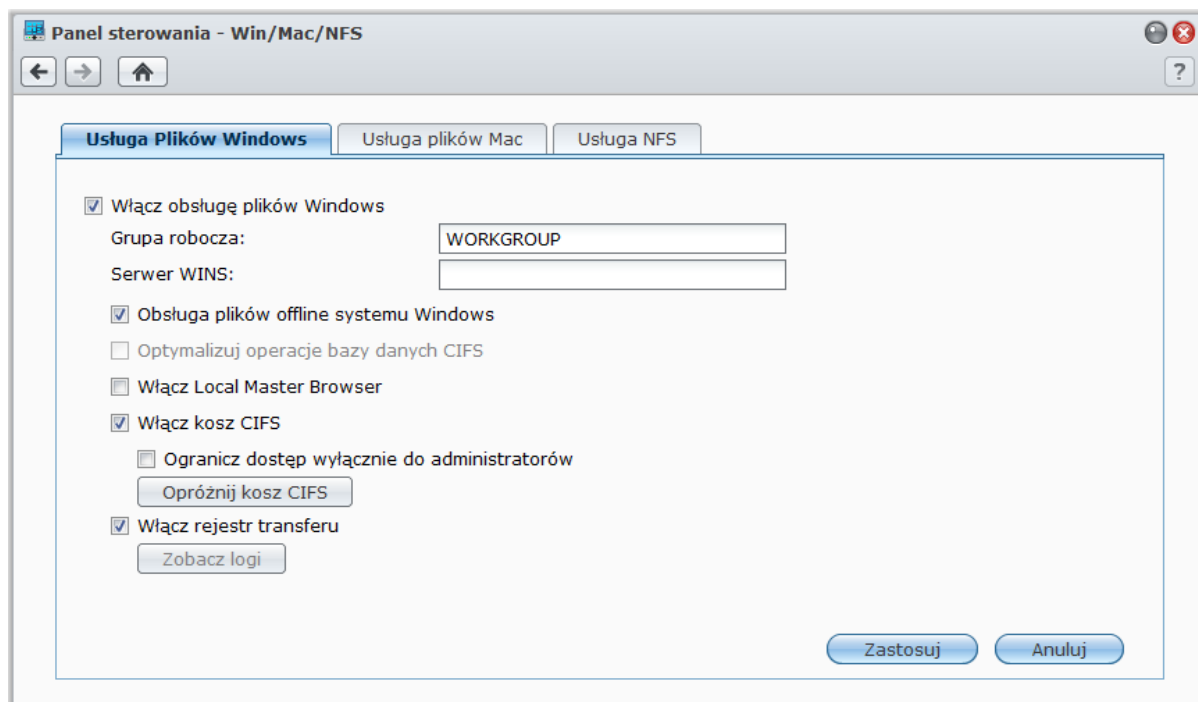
Panel sterowania - Win/Mac/NFS

?

Usługa Plików Windows | Usługa plików Mac | Usługa NFS

Włącz obsługę plików Windows

Grupa robocza: WORKGROUP

Serwer WINS:

Obsługa plików offline systemu Windows

Optymalizuj operacje bazy danych CIFS

Włącz Local Master Browser

Włącz kosz CIFS

Ogranicz dostęp wyłącznie do administratorów

Opróżnij kosz CIFS

Włącz rejestr transferu

Zobacz logi

Zastosuj Anuluj